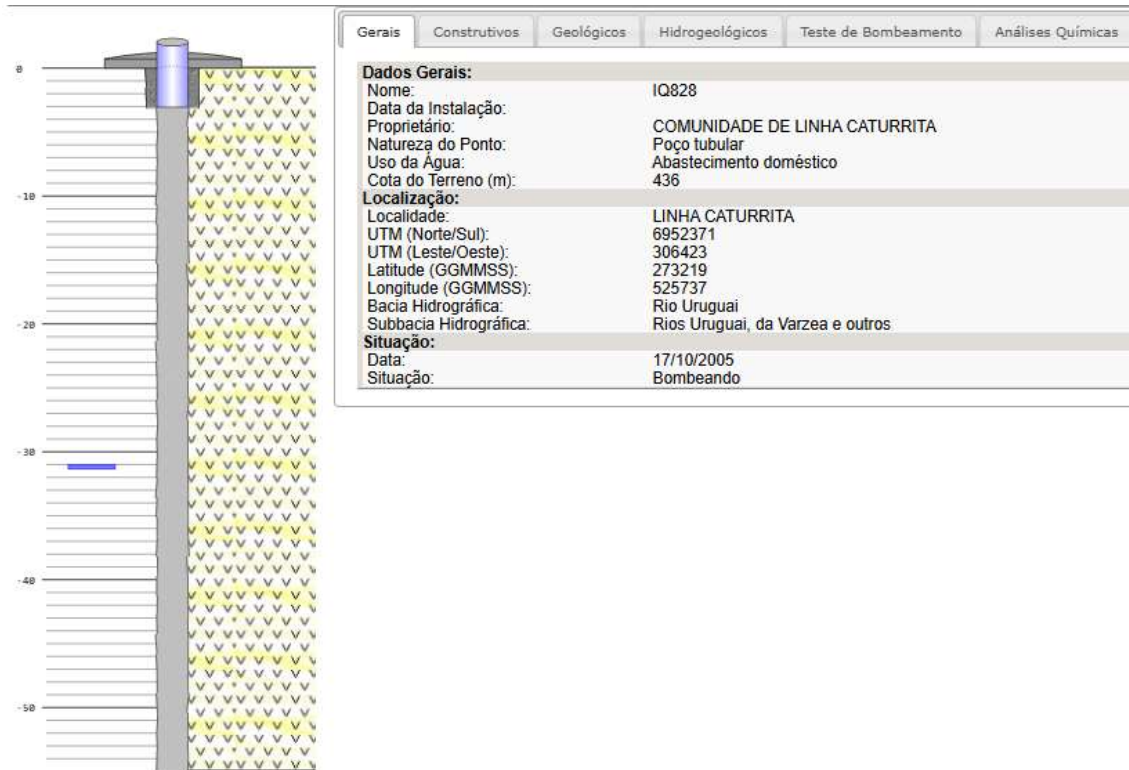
0
-10
-20
-30
-40
-50

Gerais | Construtivos | Geológicos | Hidrogeológicos | Teste de Bombeamento | Análises Químicas

| | |
|---|---|
| **Dados Gerais:** | |
| Nome: | IQ828 |
| Data da Instalação: | |
| Proprietário: | COMUNIDADE DE LINHA CATURRITA |
| Natureza do Ponto: | Poço tubular |
| Uso da Água: | Abastecimento doméstico |
| Cota do Terreno (m): | 436 |
| **Localização:** | |
| Localidade: | LINHA CATURRITA |
| UTM (Norte/Sul): | 6952371 |
| UTM (Leste/Oeste): | 306423 |
| Latitude (GGMMSS): | 273219 |
| Longitude (GGMMSS): | 525737 |
| Bacia Hidrográfica: | Rio Uruguai |
| Subbacia Hidrográfica: | Rios Uruguai, da Varzea e outros |
| **Situação:** | |
| Data: | 17/10/2005 |
| Situação: | Bombeando |